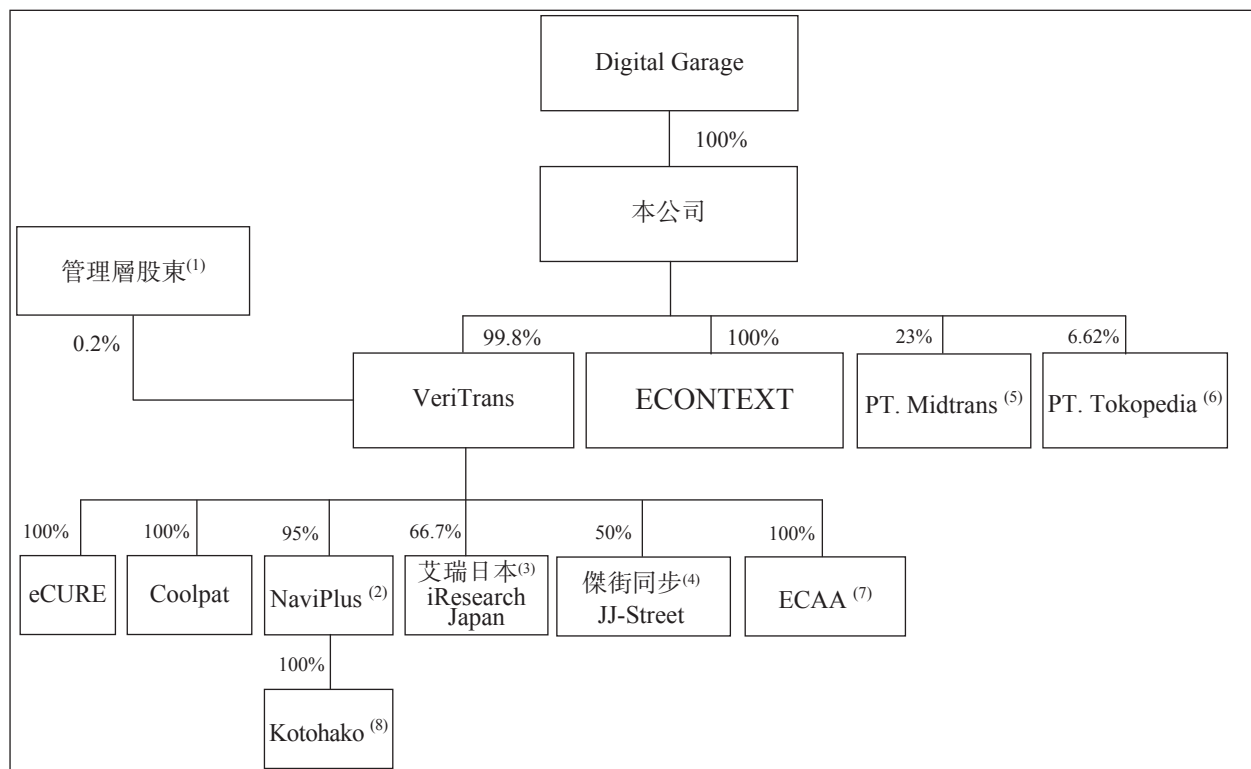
Digital Garage

100%

本公司

管理層股東$^{(1)}$

0.2%

99.8%

100%

23%

6.62%

VeriTrans

ECONTEXT

PT. Midtrans $^{(5)}$

PT. Tokopedia $^{(6)}$

100%

100%

95%

66.7%

50%

100%

eCURE

Coolpat

NaviPlus $^{(2)}$

艾瑞日本$^{(3)}$ iResearch Japan

傑街同步$^{(4)}$ JJ-Street

ECAA $^{(7)}$

100%

Kotohako $^{(8)}$